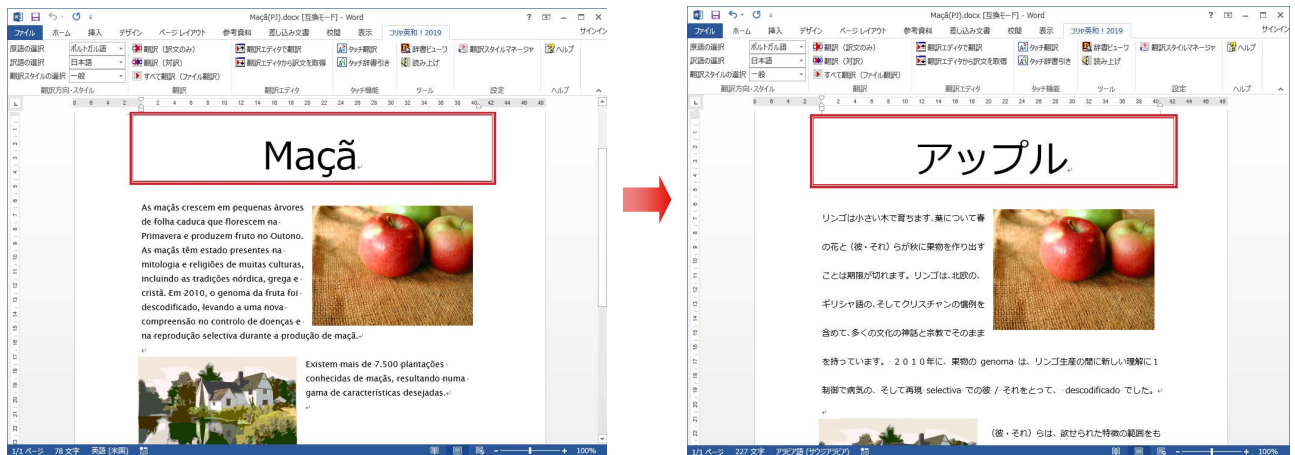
Maçã(PJ).docx [互換モード] - Word

? ー □ ×

ファイル ホーム 挿入 デザイン ページレイアウト 参考資料 差し込み文書 校閲 表示 コリャ英和！2019

原語の選択 ポルトガル語
訳語の選択 日本語
翻訳スタイルの選択 一般
翻訳方向・スタイル

翻訳（訳文のみ）
翻訳（対訳）
すべて翻訳（ファイル翻訳）
翻訳

翻訳エディタで翻訳
翻訳エディタから訳文を取得
翻訳エディタ

タッチ翻訳
タッチ辞書引き
タッチ機能

辞書ビューワ
読み上げ
ツール

翻訳スタイルマネージャ
設定

ヘルプ
ヘルプ

Maçã

As maçãs crescem em pequenas árvores de folha caduca que florescem na Primavera e produzem fruto no Outono. As maçãs têm estado presentes na mitologia e religiões de muitas culturas, incluindo as tradições nórdica, grega e cristã. Em 2010, o genoma da fruta foi descodificado, levando a uma nova compreensão no controlo de doenças e na reprodução selectiva durante a produção de maçã.

Existem mais de 7.500 plantações conhecidas de maçãs, resultando numa gama de características desejadas.

1/1 ページ 78 文字 英語 (米国) 100%

Maçã(PJ).docx [互換モード] - Word

? ー □ ×

サインイン

ファイル ホーム 挿入 デザイン ページレイアウト 参考資料 差し込み文書 校閲 表示 コリャ英和！2019

原語の選択 ポルトガル語
訳語の選択 日本語
翻訳スタイルの選択 一般
翻訳方向・スタイル

翻訳（訳文のみ）
翻訳（対訳）
すべて翻訳（ファイル翻訳）
翻訳

翻訳エディタで翻訳
翻訳エディタから訳文を取得
翻訳エディタ

タッチ翻訳
タッチ辞書引き
タッチ機能

辞書ビューワ
読み上げ
ツール

翻訳スタイルマネージャ
設定

ヘルプ
ヘルプ

アップル

リンゴは小さい木で育ちます、葉について春の花と（彼・それ）らが秋に果物を作り出すことは期限が切れます。リンゴは、北欧の、ギリシャ語の、そしてクリスチャンの慣例を含めて、多くの文化の神話と宗教でそのままを持っています。２０１０年に、果物の genoma は、リンゴ生産の間に新しい理解に１制御で病気の、そして再現 selectiva での彼 / それをとって、descodificado でした。

（彼・それ）らは、欲せられた特徴の範囲をも

1/1 ページ 227 文字 アラビア語 (サウジアラビア) 100%